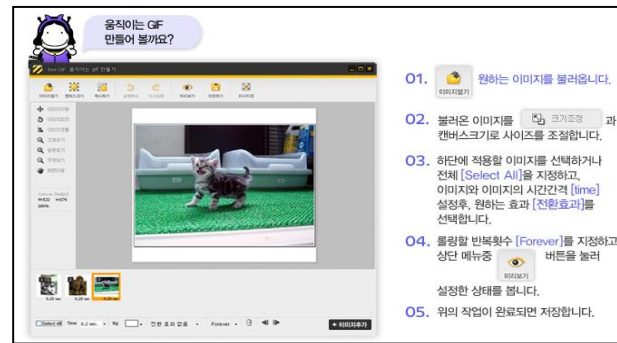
움직이는 GIF 만들어 볼까요?

O1. 이미지열기 원하는 이미지를 불러옵니다.

O2. 불러온 이미지를 크기조정 과 캔버스크기로 사이즈를 조절합니다.

O3. 하단에 적용할 이미지를 선택하거나 전체 [Select All]을 지정하고, 이미지와 이미지의 시간간격 [time] 설정후, 원하는 효과 [전환효과]를 선택합니다.

O4. 롤링할 반복횟수 [Forever]를 지정하고 상단 메뉴중 미리보기 버튼을 눌러 설정한 상태를 봅니다.

O5. 위의 작업이 완료되면 저장합니다.

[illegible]

Select All Time 0.2 sec. 전환 효과 없음 Forever + 이미지추가

0.20 sec 0.20 sec 0.20 sec